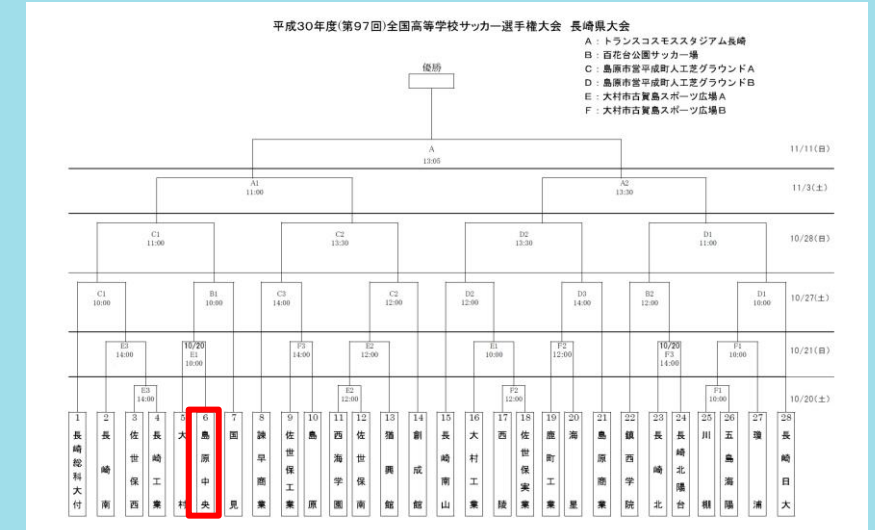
平成30年度(第97回)全国高等学校サッカー選手権大会 長崎県大会

A：トランスコスモススタジアム長崎
B：百花台公園サッカー場
C：島原市営平成町人工芝グラウンドA
D：島原市営平成町人工芝グラウンドB
E：大村市古賀島スポーツ広場A
F：大村市古賀島スポーツ広場B

優勝

A 13:05
11/11(日)

A1 11:00
A2 13:30
11/3(土)

C1 11:00
C2 13:30
D2 13:30
D1 11:00
10/28(日)

C1 10:00
B1 10:00
C3 14:00
C2 12:00
D2 12:00
D3 14:00
B2 12:00
D1 10:00
10/27(土)

E3 14:00
10/20 E1 10:00
F3 14:00
E2 12:00
E1 10:00
F2 12:00
10/20 F3 14:00
F1 10:00
10/21(日)

E3 14:00
E2 12:00
F2 12:00
F1 10:00
10/20(土)

1 長崎総科大付
2 長崎南
3 佐世保西
4 長崎工業
5 大村
6 島原中央
7 国見
8 諫早商業
9 佐世保工業
10 島原
11 西海学園
12 佐世保南
13 猶興館
14 創成館
15 長崎南山
16 大村工業
17 西陵
18 佐世保実業
19 鹿町工業
20 海星
21 島原商業
22 鎮西学院
23 長崎北
24 長崎北陽台
25 川棚
26 五島海陽
27 瓊浦
28 長崎日大